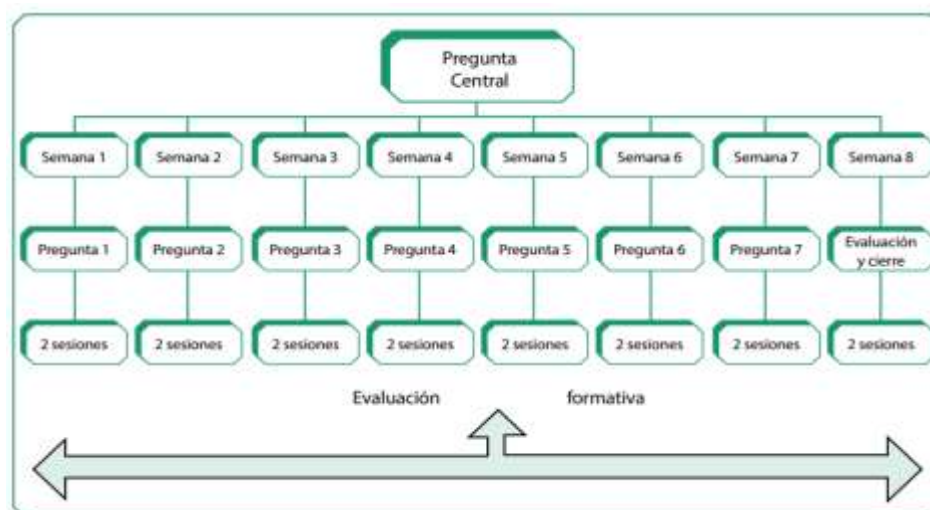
Pregunta Central

Semana 1
Pregunta 1
2 sesiones

Semana 2
Pregunta 2
2 sesiones

Semana 3
Pregunta 3
2 sesiones

Semana 4
Pregunta 4
2 sesiones

Semana 5
Pregunta 5
2 sesiones

Semana 6
Pregunta 6
2 sesiones

Semana 7
Pregunta 7
2 sesiones

Semana 8
Evaluación y cierre
2 sesiones

Evaluación formativa